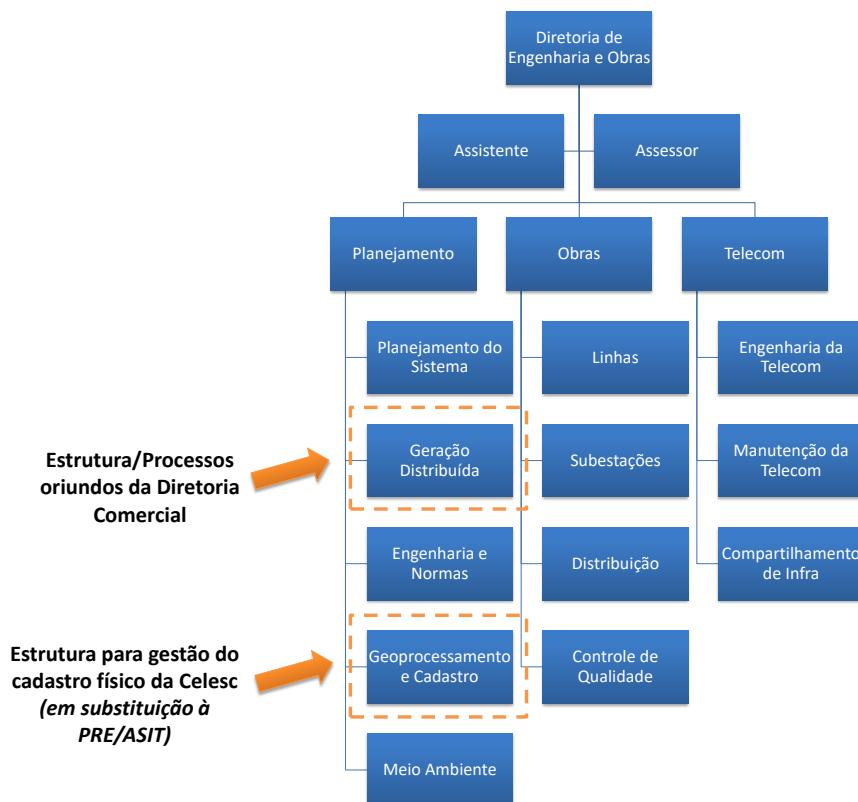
Diretoria de Engenharia e Obras

Assistente

Assessor

Planejamento

Obras

Telecom

Planejamento do Sistema

Linhas

Engenharia da Telecom

Estrutura/Processos oriundos da Diretoria Comercial

Geração Distribuída

Subestações

Manutenção da Telecom

Engenharia e Normas

Distribuição

Compartilhamento de Infra

Estrutura para gestão do cadastro físico da Celesc *(em substituição à PRE/ASIT)*

Geoprocessamento e Cadastro

Controle de Qualidade

Meio Ambiente